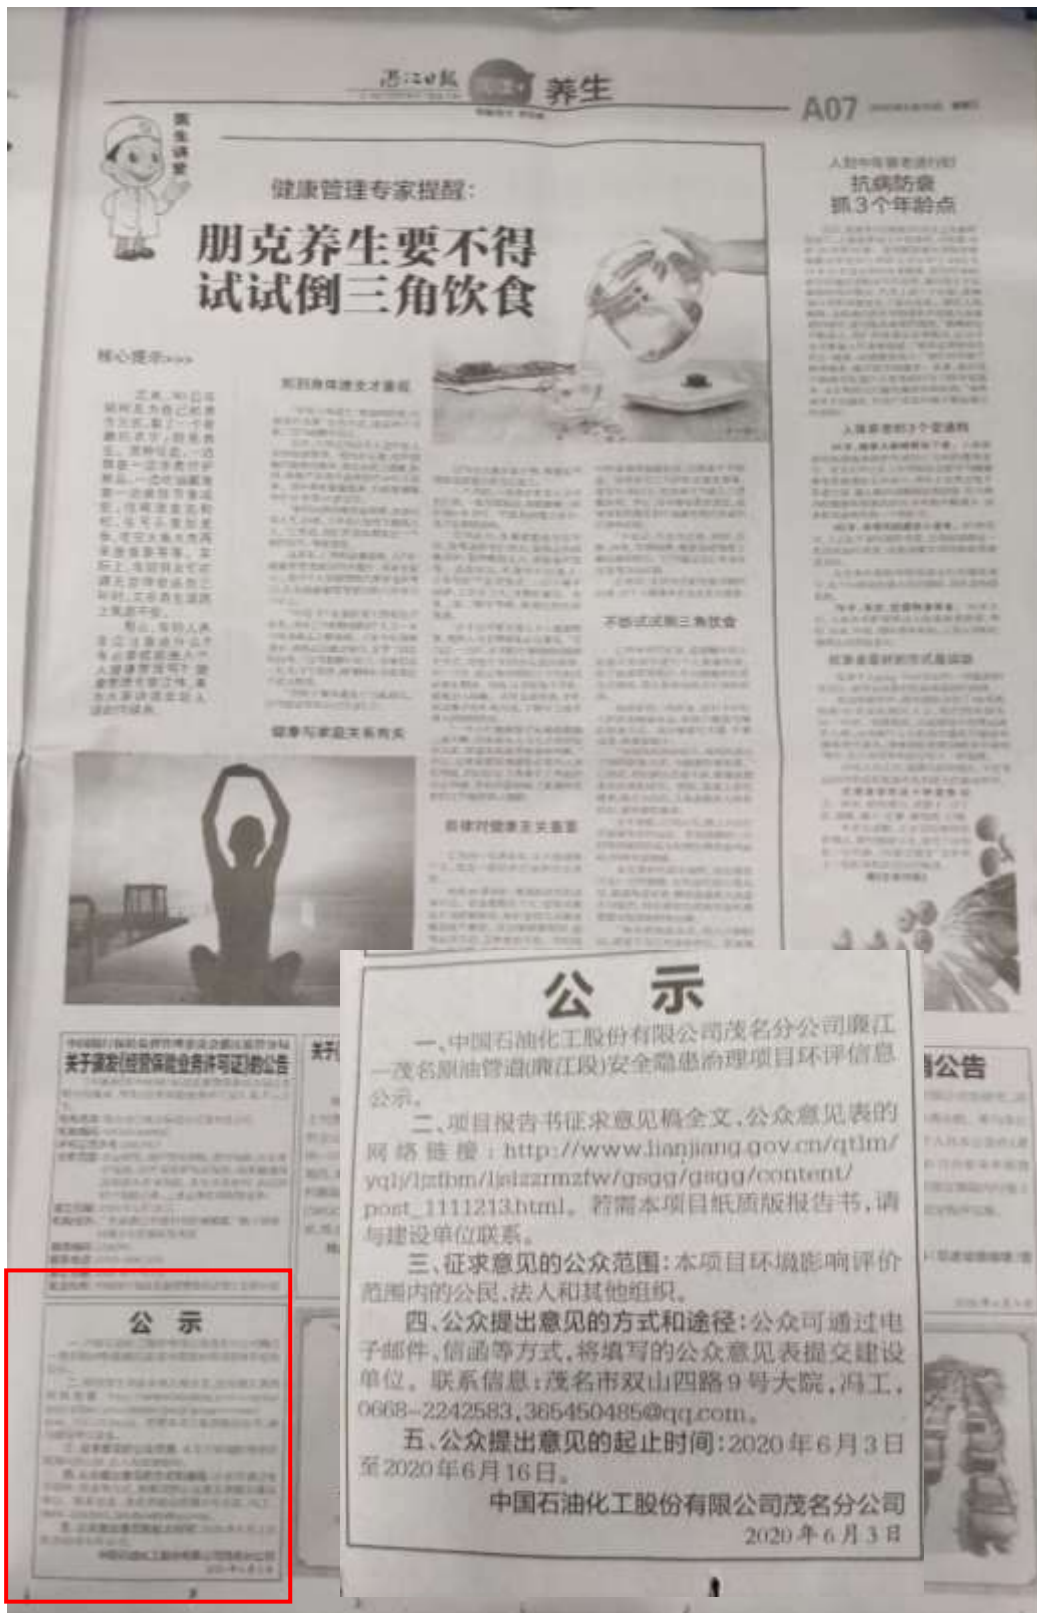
湛江日报 养生

A07

医生讲堂

健康管理专家提醒：

朋克养生要不得
试试倒三角饮食

核心提示>>>

人到中年要老进行时
抗病防衰
抓3个年龄点

不妨试试倒三角饮食

健康与家庭关系密切

规律对健康至关重要

关于颁发《经营保险业务许可证》的公告

公告

公 示

公 示

一、中国石油化工股份有限公司茂名分公司廉江—茂名原油管道(廉江段)安全隐患治理项目环评信息公示。

二、项目报告书征求意见稿全文、公众意见表的网络链接：http://www.lianjiang.gov.cn/qtlm/yqlj/ljzfbm/ljslzzrmzfw/gsgg/gsgg/content/post_1111213.html。若需本项目纸质版报告书，请与建设单位联系。

三、征求意见的公众范围：本项目环境影响评价范围内的公民、法人和其他组织。

四、公众提出意见的方式和途径：公众可通过电子邮件、信函等方式，将填写的公众意见表提交建设单位。联系信息：茂名市双山四路9号大院，冯工，0668-2242583，365450485@qq.com。

五、公众提出意见的起止时间：2020年6月3日至2020年6月16日。

中国石油化工股份有限公司茂名分公司
2020年6月3日